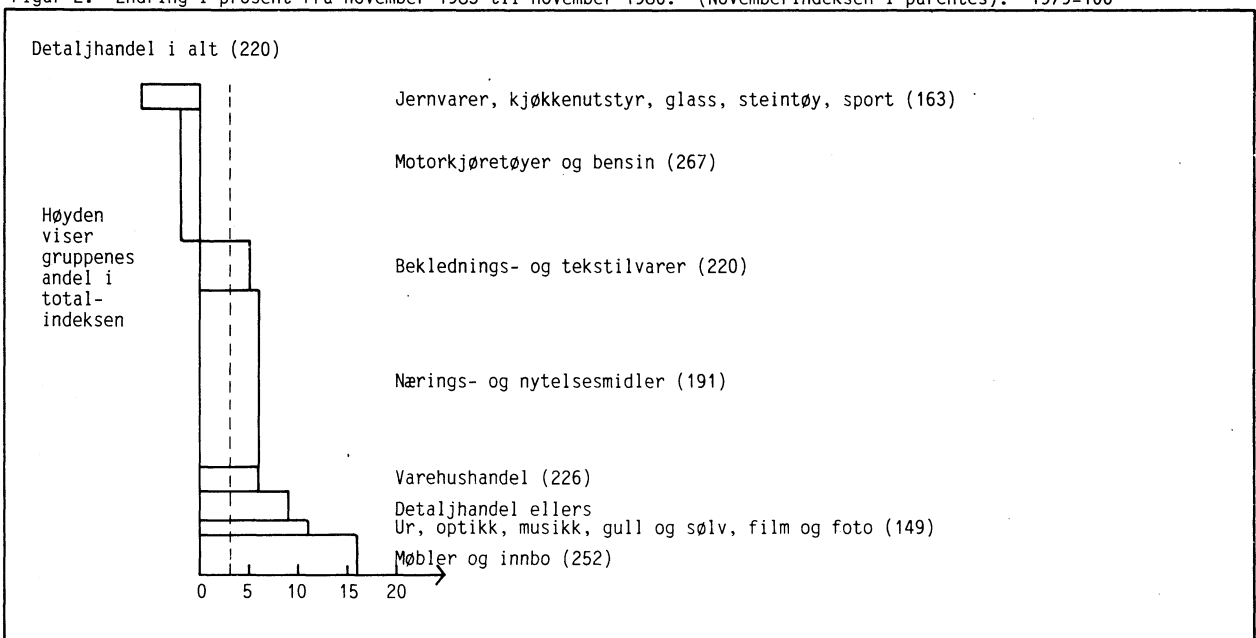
Figur 2. Endring i prosent fra november 1985 til november 1986. (Novemberindeksen i parentes). 1979=100

Detaljhandel i alt (220)

Jernvarer, kjøkkenutstyr, glass, steintøy, sport (163)

Motorkjøretøyer og bensin (267)

Høyden viser gruppenes andel i totalindeksen

Beklednings- og tekstilvarer (220)

Nærings- og nytelsesmidler (191)

Varehushandel (226)

Detaljhandel ellers

Ur, optikk, musikk, gull og sølv, film og foto (149)

Møbler og innbo (252)

0 5 10 15 20